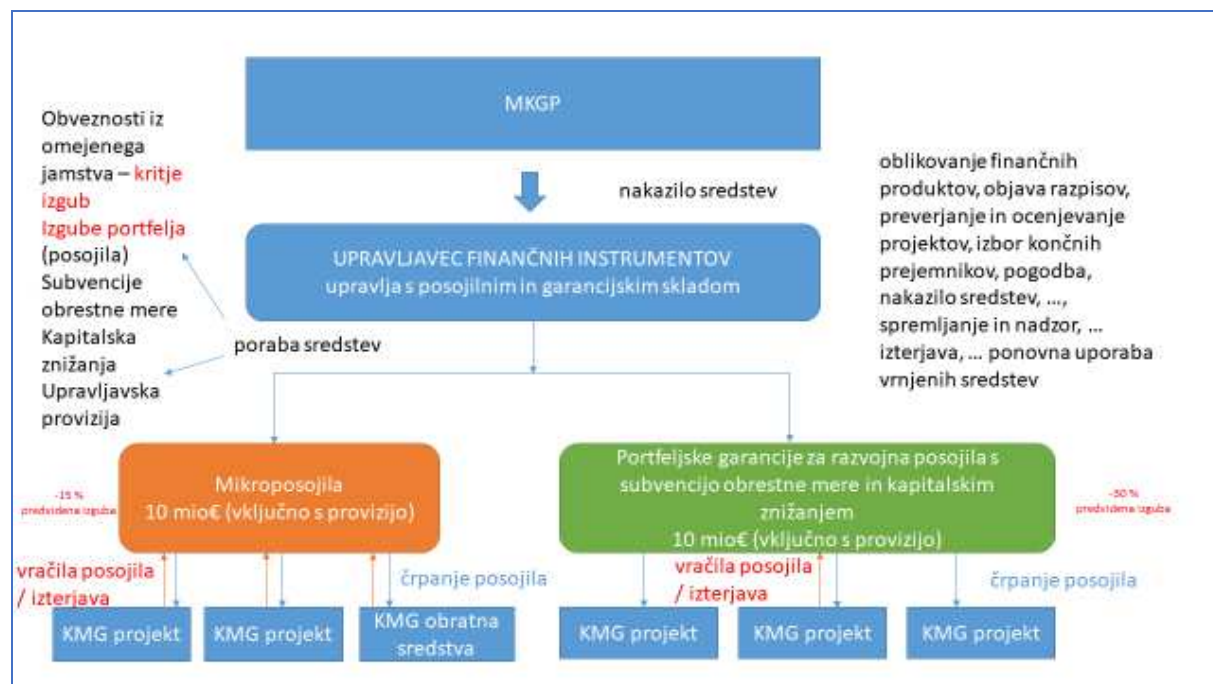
MKGP

nakazilo sredstev

Obveznosti iz omejenega jamstva – kritje izgub
Izgube portfelja (posojila)
Subvencije obrestne mere
Kapitalska znižanja
Upravljavska provizija

UPRAVLJAVEC FINANČNIH INSTRUMENTOV
upravlja s posojilnim in garancijskim skladom

oblikovanje finančnih produktov, objava razpisov, preverjanje in ocenjevanje projektov, izbor končnih prejemnikov, pogodba, nakazilo sredstev, …, spremljanje in nadzor, … izterjava, … ponovna uporaba vrnjenih sredstev

poraba sredstev

-15 % predvidena izguba

Mikroposojila
10 mio€ (vključno s provizijo)

Portfeljske garancije za razvojna posojila s subvencijo obrestne mere in kapitalskim znižanjem
10 mio€ (vključno s provizijo)

-50 % predvidena izguba

vračila posojila / izterjava

črpanje posojila

vračila posojila / izterjava

črpanje posojila

KMG projekt

KMG projekt

KMG obratna sredstva

KMG projekt

KMG projekt

KMG projekt